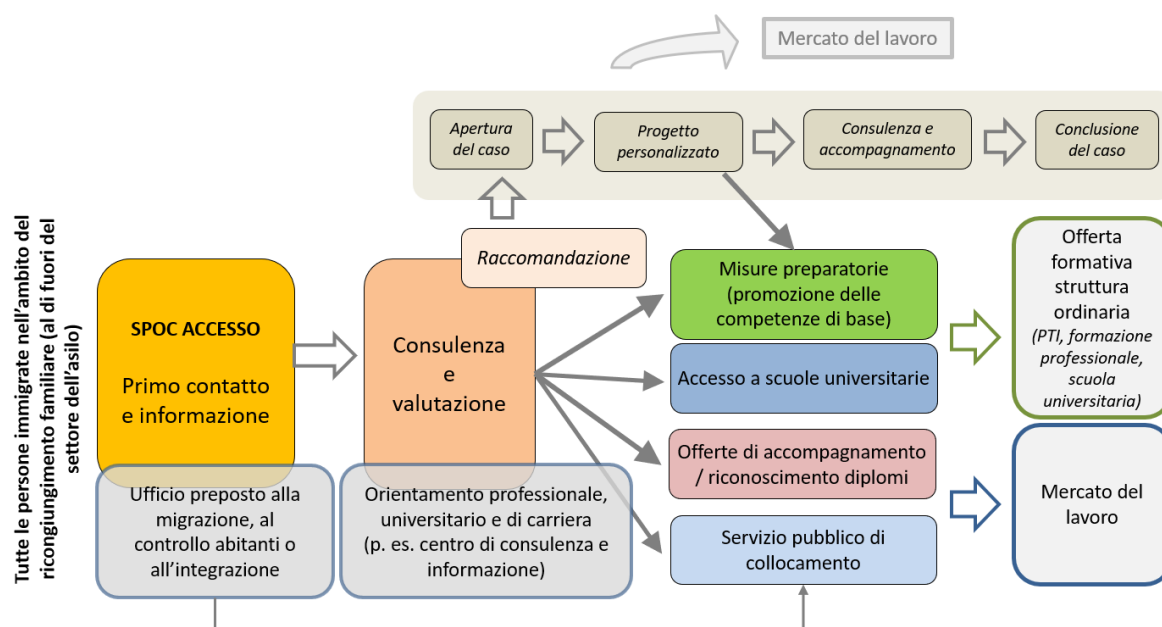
Tutte le persone immigrate nell'ambito del ricongiungimento familiare (al di fuori del settore dell'asilo)

Mercato del lavoro

Apertura del caso

Progetto personalizzato

Consulenza e accompagnamento

Conclusione del caso

Raccomandazione

SPOC ACCESSO

Primo contatto e informazione

Ufficio preposto alla migrazione, al controllo abitanti o all'integrazione

Consulenza e valutazione

Orientamento professionale, universitario e di carriera (p. es. centro di consulenza e informazione)

Misure preparatorie (promozione delle competenze di base)

Accesso a scuole universitarie

Offerte di accompagnamento / riconoscimento diplomi

Servizio pubblico di collocamento

Offerta formativa struttura ordinaria (PTI, formazione professionale, scuola universitaria)

Mercato del lavoro